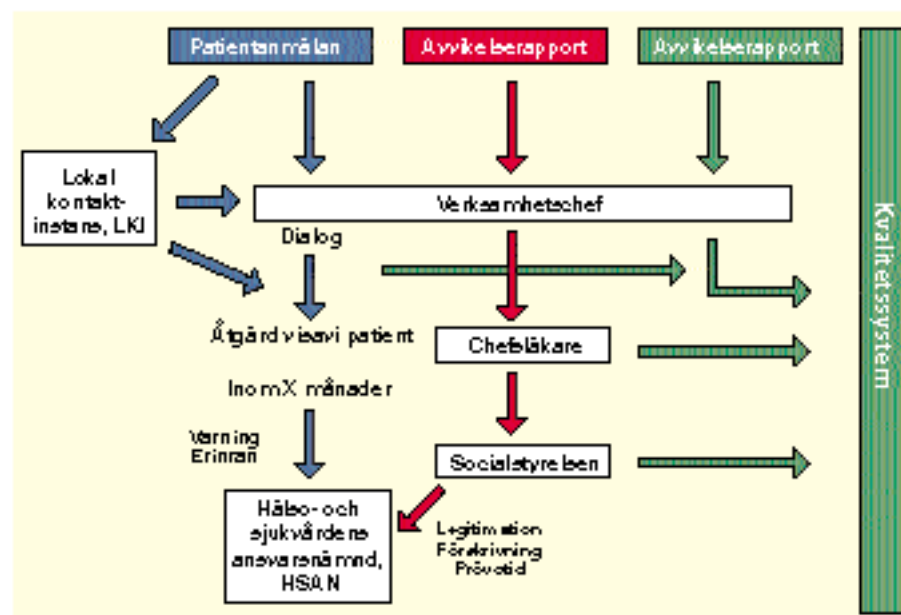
Patientanmälan

Avvikelserapport

Avvikelserapport

Lokal kontaktinstans, LKI

Verksamhetschef

Dialog

Åtgärd visavi patient

Inom X månader

Varning Erinran

Chefsläkare

Socialstyrelsen

Hälso- och sjukvårdens ansvarsnämnd, HSAN

Legitimation Förskrivning Prövotid

Kvalitetssystem